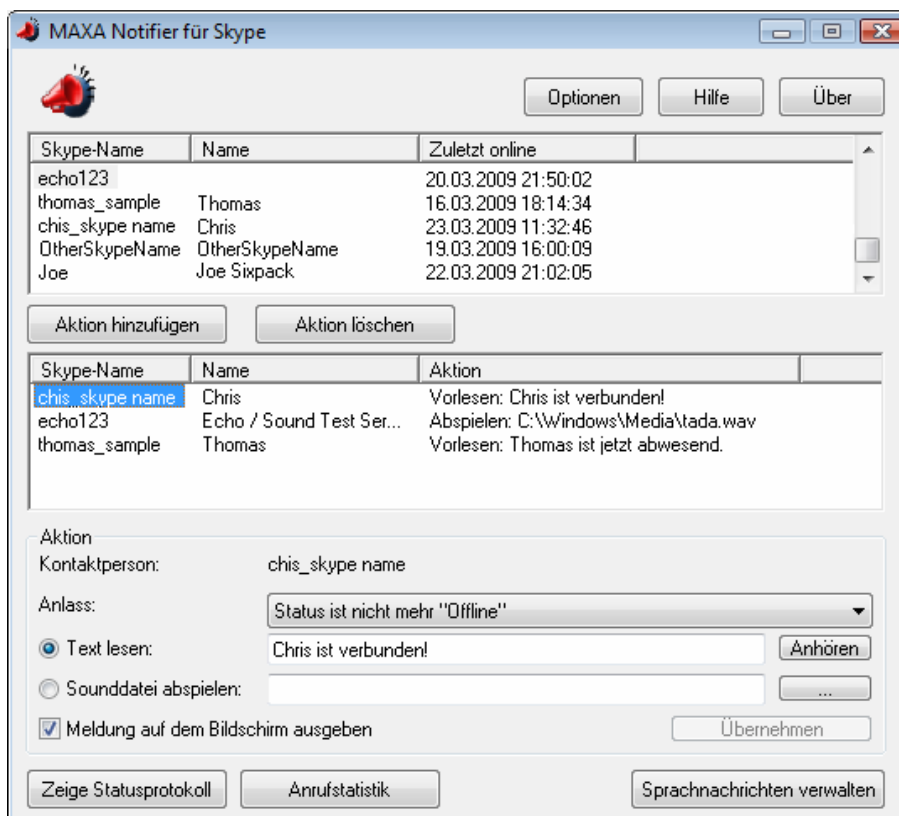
MAXA Notifier für Skype

Optionen
Hilfe
Über

| Skype-Name | Name | Zuletzt online |
|---|---|---|
| echo123 | | 20.03.2009 21:50:02 |
| thomas_sample | Thomas | 16.03.2009 18:14:34 |
| chis_skype name | Chris | 23.03.2009 11:32:46 |
| OtherSkypeName | OtherSkypeName | 19.03.2009 16:00:09 |
| Joe | Joe Sixpack | 22.03.2009 21:02:05 |

Aktion hinzufügen
Aktion löschen

| Skype-Name | Name | Aktion |
|---|---|---|
| chis_skype name | Chris | Vorlesen: Chris ist verbunden! |
| echo123 | Echo / Sound Test Ser... | Abspielen: C:\Windows\Media\tada.wav |
| thomas_sample | Thomas | Vorlesen: Thomas ist jetzt abwesend. |

Aktion
Kontaktperson: chis_skype name
Anlass: Status ist nicht mehr "Offline"
Text lesen: Chris ist verbunden!
Anhören
Sounddatei abspielen:
...
Meldung auf dem Bildschirm ausgeben
Übernehmen

Zeige Statusprotokoll
Anrufstatistik
Sprachnachrichten verwalten